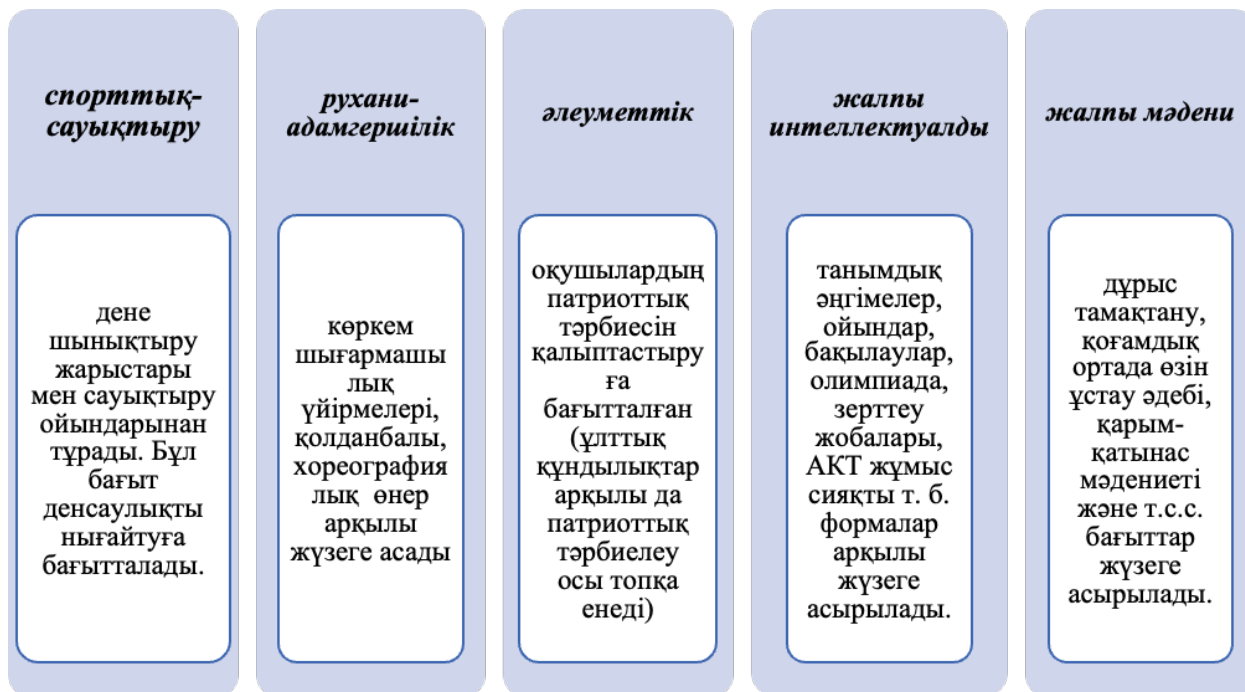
спорттық-сауықтыру

дене шынықтыру жарыстары мен сауықтыру ойындарынан тұрады. Бұл бағыт денсаулықты нығайтуға бағытталады.

рухани-адамгершілік

көркем шығармашылық үйірмелері, қолданбалы, хореографиялық өнер арқылы жүзеге асады

әлеуметтік

оқушылардың патриоттық тәрбиесін қалыптастыруға бағытталған (ұлттық құндылықтар арқылы да патриоттық тәрбиелеу осы топқа енеді)

жалпы интеллектуалды

танымдық әңгімелер, ойындар, бақылаулар, олимпиада, зерттеу жобалары, АКТ жұмыс сияқты т. б. формалар арқылы жүзеге асырылады.

жалпы мәдени

дұрыс тамақтану, қоғамдық ортада өзін ұстау әдебі, қарым-қатынас мәдениеті және т.с.с. бағыттар жүзеге асырылады.